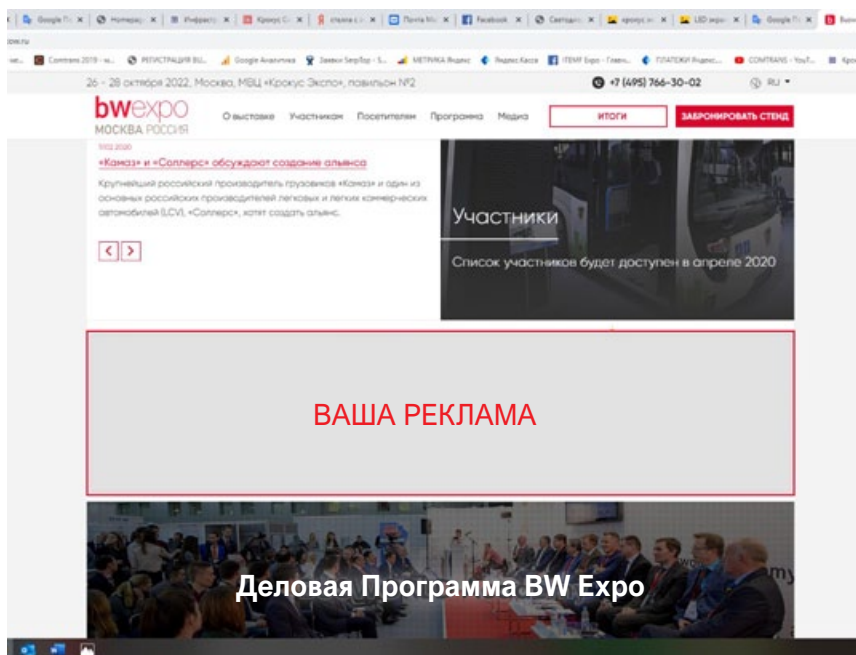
Google П | Номерар | Инфраст | Крокус С | ставка с | Почта Mai | Facebook | Светоди | крокус эк | LED экра | Google П | Bus

Comtrans 2019 | РЕГИСТРАЦИЯ BU... | Google Аналитика | Заявки SeoTop | МЕТРИКА Яндекс | Яндекс Касса | ITEMF Expo - Главн... | ПЛАТЕЖИ Яндекс... | COMTRANS - YouT...

26 - 28 октября 2022, Москва, МВЦ «Крокус Экспо», павильон №2

+7 (495) 766-30-02

RU

bwexpo
МОСКВА РОССИЯ

О выставке | Участникам | Посетителям | Программа | Медиа | ИТОГИ | ЗАБРОНИРОВАТЬ СТЕНД

1002.2020

«Камаз» и «Соллерс» обсуждают создание альянса

Крупнейший российский производитель грузовиков «Камаз» и один из основных российских производителей легковых и легких коммерческих автомобилей (LCV), «Соллерс», хотят создать альянс.

Участники

Список участников будет доступен в апреле 2020

ВАША РЕКЛАМА

Деловая Программа BW Expo